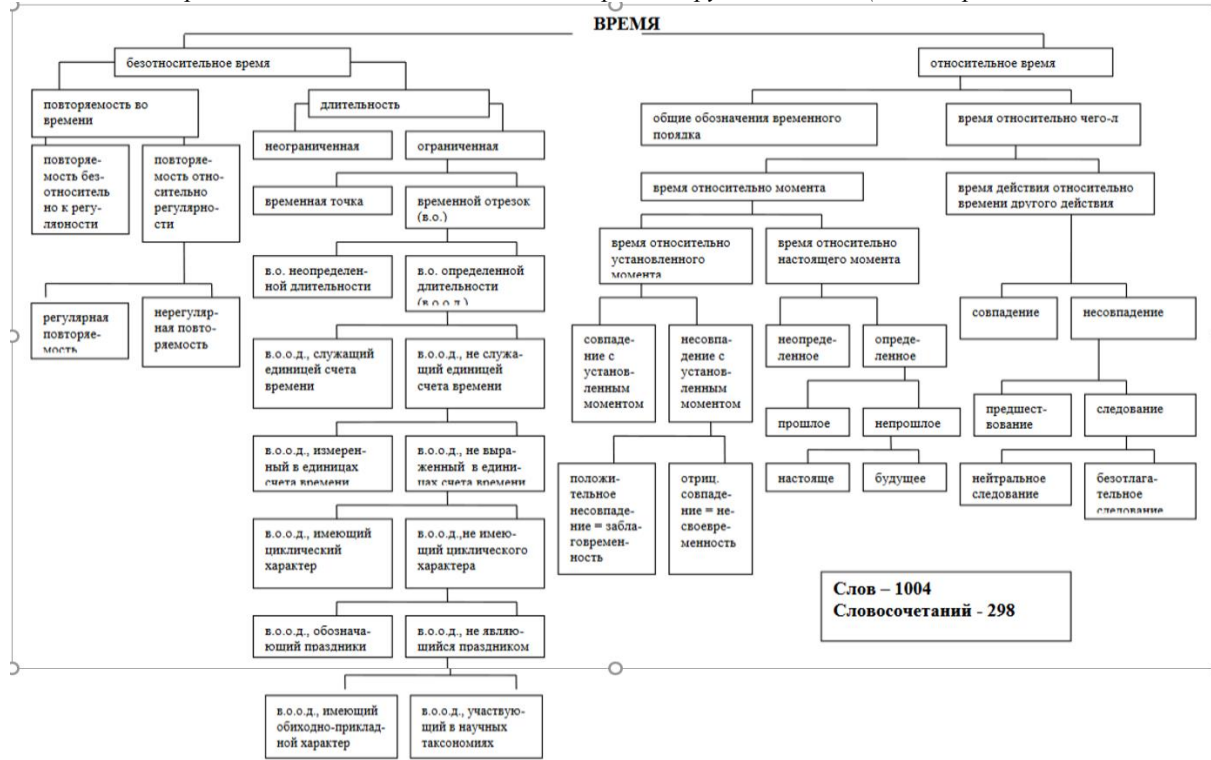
ВРЕМЯ

безотносительное время

повторяемость во времени

повторяемость безотносительно к регулярности

повторяемость относительно регулярности

регулярная повторяемость

нерегулярная повторяемость

длительность

неограниченная

ограниченная

временная точка

временной отрезок (в.о.)

в.о. неопределенной длительности

в.о. определенной длительности (в.о.о.д.)

в.о.о.д., служащий единицей счета времени

в.о.о.д., не служащий единицей счета времени

в.о.о.д., измеренный в единицах счета времени

в.о.о.д., не выраженный в единицах счета времени

в.о.о.д., имеющий циклический характер

в.о.о.д.,не имеющий циклического характера

в.о.о.д., обозначающий праздники

в.о.о.д., не являющийся праздником

в.о.о.д., имеющий обиходно-прикладной характер

в.о.о.д., участвующий в научных таксономиях

относительное время

общие обозначения временного порядка

время относительно чего-л

время относительно момента

время действия относительно времени другого действия

время относительно установленного момента

время относительно настоящего момента

совпадение с установленным моментом

несовпадение с установленным моментом

положительное несовпадение = заблаговременность

отриц. совпадение = несвоевременность

неопределенное

определенное

прошлое

непрошлое

настояще

будущее

совпадение

несовпадение

предшествование

следование

нейтральное следование

безотлагательное следование

Слов – 1004
Словосочетаний - 298